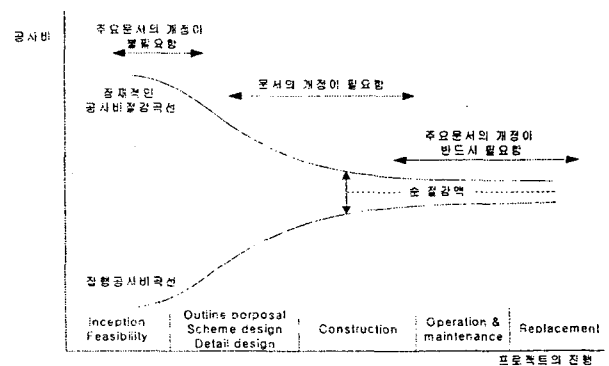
공사비

주요문서의 개정이 불필요함

잠재적인 공사비절감곡선

문서의 개정이 필요함

주요문서의 개정이 반드시 필요함

순 절감액

집행공사비곡선

| Inception Feasibility | Outline porposal Scheme design Detail design | Construction | Operation & maintenance | Replacement |
|---|---|---|---|---|

프로젝트의 진행